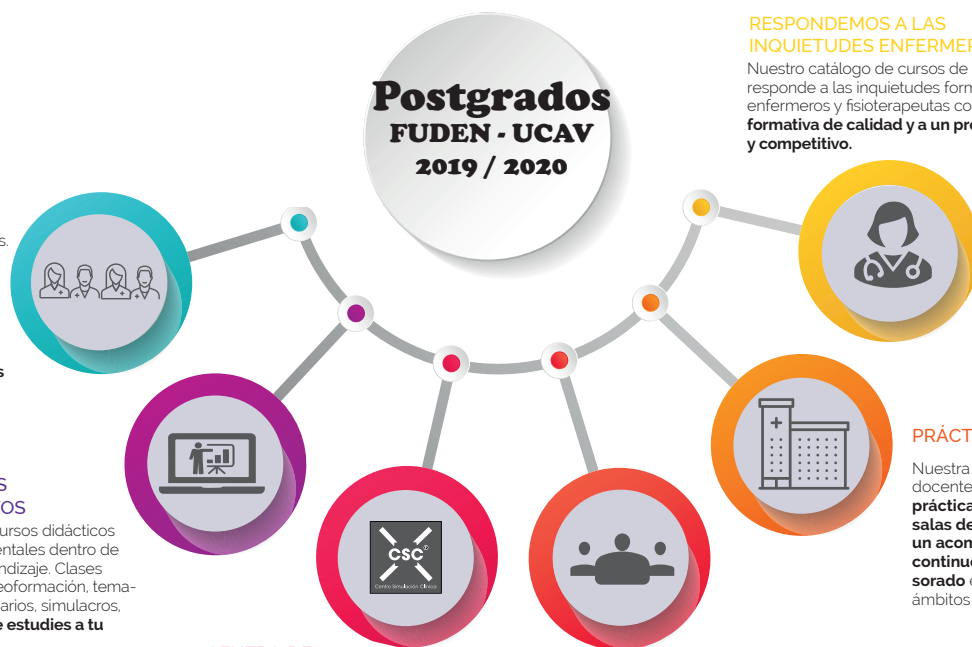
Postgrados
FUDEN - UCAV
2019 / 2020

RESPONDEMOS A LAS INQUIETUDES ENFERMER
Nuestro catálogo de cursos de responde a las inquietudes form enfermeros y fisioterapeutas co **formativa de calidad y a un pro y competitivo.**

s.

s

S
OS
ursos didácticos entales dentro de ndizaje. Clases eoformación, temaarios, simulacros, **e estudies a tu**

CSC
Centro Simulación Clínica

PRÁCT
Nuestra docente **práctica salas de un acon continu sorado** e ámbitos